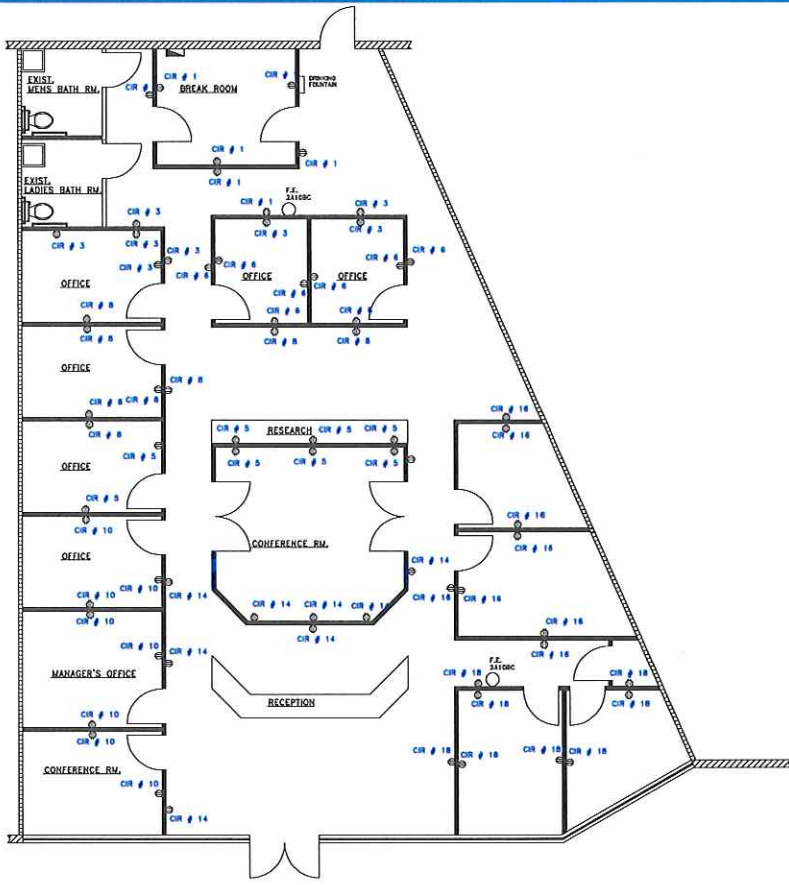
EXIST. MENS BATH RM.

CIR # 1
BREAK ROOM
CIR # 1
CIR # 1
DRINKING FOUNTAIN
CIR # 1
CIR # 1
CIR # 1

EXIST. LADIES BATH RM.

CIR # 3
CIR # 3
CIR # 3
CIR # 3
CIR # 3
CIR # 6
OFFICE
CIR # 8
CIR # 8

F.E. 2A10BC
CIR # 1
CIR # 3
CIR # 3
CIR # 3
CIR # 6
CIR # 6
OFFICE
CIR # 6
CIR # 6
CIR # 6
OFFICE
CIR # 6
CIR # 8
CIR # 8
CIR # 8
CIR # 8
CIR # 6

OFFICE
CIR # 8
CIR # 8
CIR # 8
CIR # 8

OFFICE
CIR # 5
CIR # 5
CIR # 10

CIR # 5
RESEARCH
CIR # 5
CIR # 5
CIR # 5
CIR # 5
CIR # 5

CONFERENCE RM.

OFFICE
CIR # 10
CIR # 14
CIR # 10
CIR # 10

CIR # 14
CIR # 14
CIR # 14
CIR # 14
CIR # 14

CIR # 16
CIR # 16
CIR # 16
CIR # 16
CIR # 16
CIR # 16
CIR # 16
CIR # 16

MANAGER'S OFFICE
CIR # 10
CIR # 14
CIR # 10
CIR # 10

RECEPTION

F.E. 2A10BC
CIR # 18
CIR # 18
CIR # 18
CIR # 18

CONFERENCE RM.
CIR # 10
CIR # 14

CIR # 18
CIR # 18
CIR # 18
CIR # 18